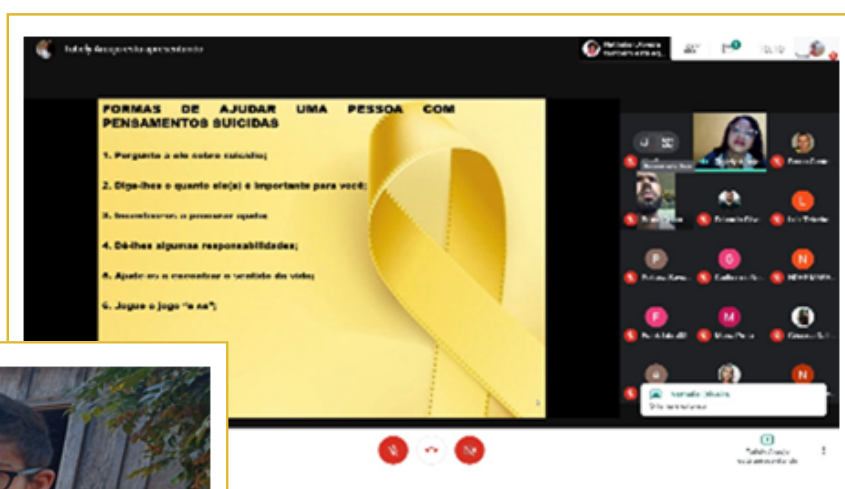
FORMAS DE AJUDAR UMA PESSOA COM PENSAMENTOS SUICIDAS

1. Pergunte a ele sobre suicídio;

2. Diga-lhes o quanto ele(a) é importante para você;

3. Incentive-o a procurar ajuda;

4. Dê-lhes algumas responsabilidades;

5. Ajude-o a encontrar o sentido da vida;

6. Jogue o jogo "e se";

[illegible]